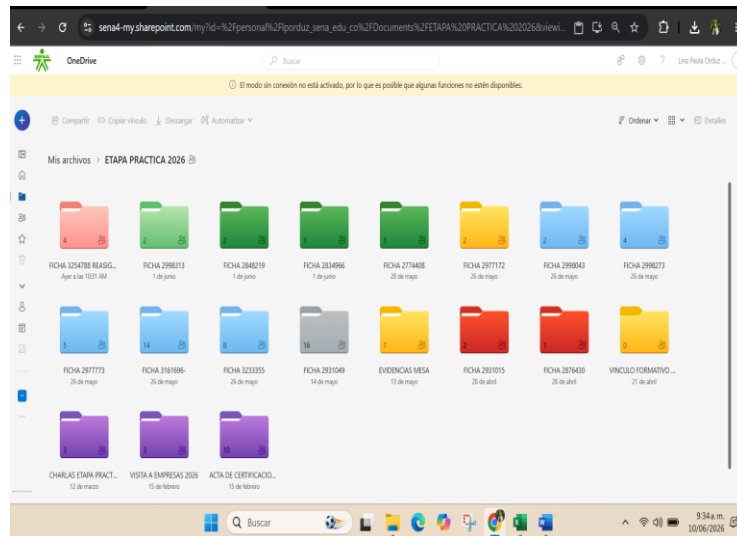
sena4-my.sharepoint.com/my?id=%2Fpersonal%2Flporduz_sena_edu_co%2FDocuments%2FETAPA%20PRACTICA%202026&viewi...

OneDrive

Buscar

Lina Paola Orduz ...

El modo sin conexión no está activado, por lo que es posible que algunas funciones no estén disponibles.

Compartir Copiar vínculo Descargar Automatizar

Ordenar Detalles

Mis archivos > ETAPA PRACTICA 2026

4
FICHA 3254788 REASIG...
Ayer a las 10:31 AM

2
FICHA 2998313
1 de junio

2
FICHA 2848219
1 de junio

1
FICHA 2834966
1 de junio

1
FICHA 2774408
28 de mayo

2
FICHA 2977172
26 de mayo

2
FICHA 2998043
26 de mayo

4
FICHA 2998273
26 de mayo

5
FICHA 2977773
26 de mayo

14
FICHA 3161696-
26 de mayo

8
FICHA 3233355
26 de mayo

16
FICHA 2931049
14 de mayo

7
EVIDENCIAS MESA
13 de mayo

2
FICHA 2931015
28 de abril

1
FICHA 2876430
28 de abril

0
VINCULO FORMATIVO ...
21 de abril

3
CHARLAS ETAPA PRACT...
12 de marzo

3
VISITA A EMPRESAS 2026
15 de febrero

10
ACTA DE CERTIFICACIO...
15 de febrero

Buscar

9:34 a.m.
10/06/2026